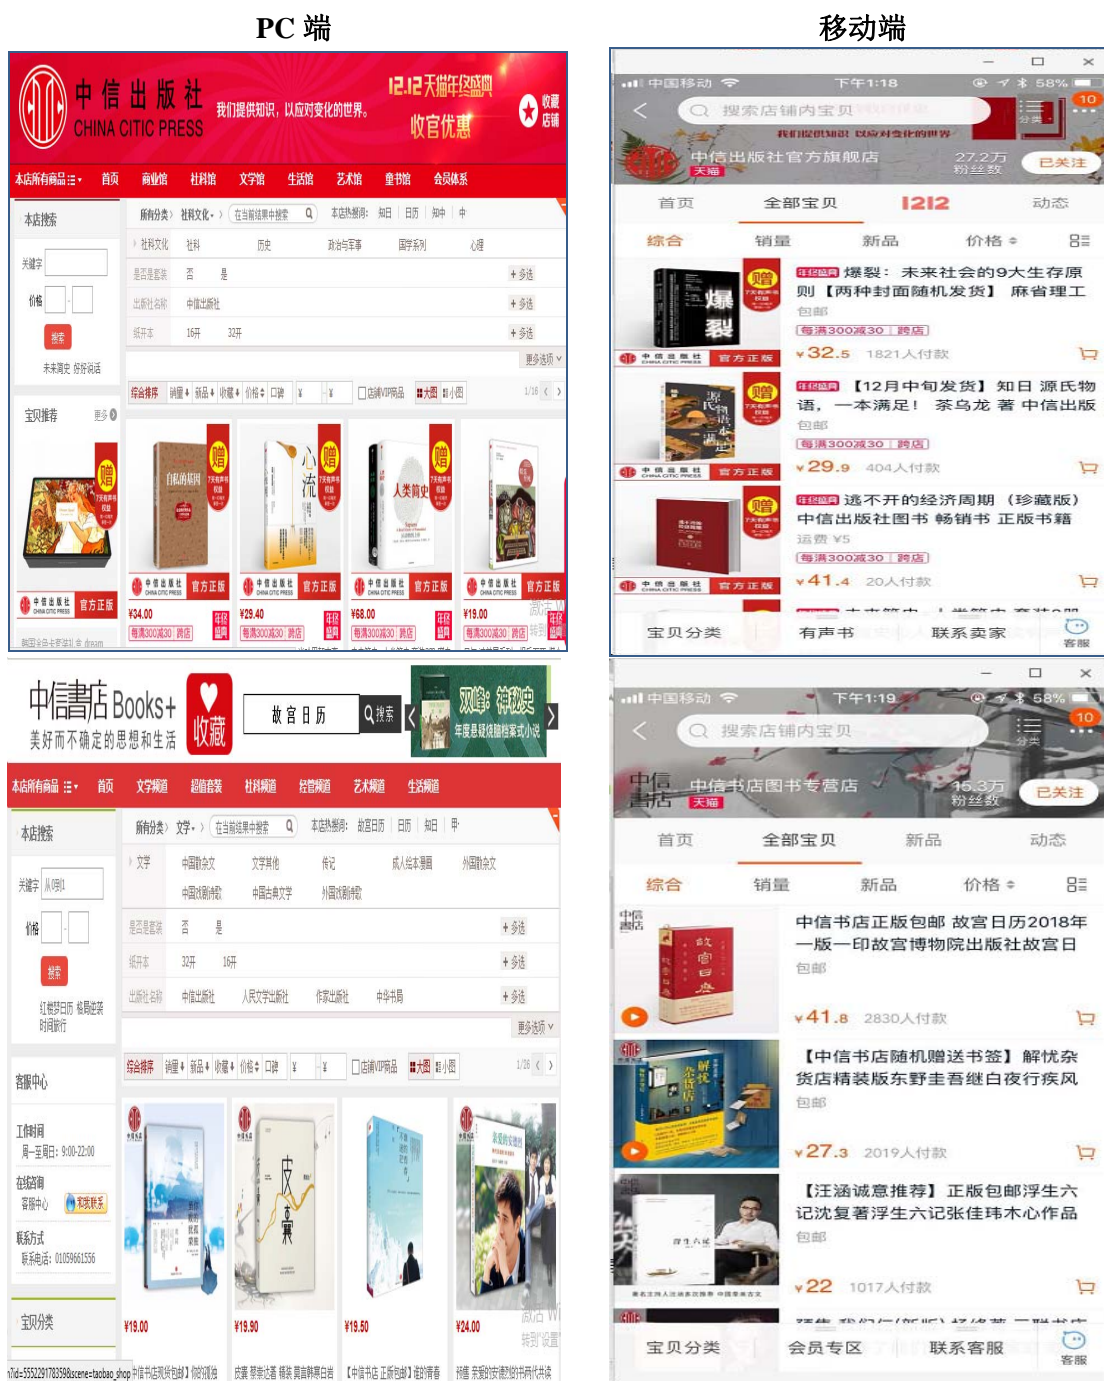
PC 端

移动端

中信出版社 CHINA CITIC PRESS 我们提供知识，以应对变化的世界。 12.12天猫年终盛典 收官优惠 收藏店铺

本店所有商品 首页 商业馆 社科馆 文学馆 生活馆 艺术馆 童书馆 会员体系

本店搜索 关键字 价格 搜索 未来简史 扬学说话

所有分类 社科文化 在当前结果中搜索 本店热搜 知日 日历 知中 中

社科文化 社科 历史 政治与军事 国学系列 心理 +多选
是否是套装 否 是 +多选
出版社名称 中信出版社 +多选
纸开本 16开 32开 +多选
更多选项

综合排序 销量 新品 收藏 价格 口碑 ¥ ¥ 店铺VIP商品 大图 小图 1/16

宝贝推荐 更多

官方正版 ¥34.00 每满300减30 跨店
官方正版 ¥29.40 每满300减30 跨店
官方正版 ¥68.00 每满300减30 跨店
官方正版 ¥19.00 每满300减30 跨店

中国移动 下午1:18 58%
搜索店铺内宝贝 10
中信出版社官方旗舰店 天猫 27.2万 粉丝数 已关注
首页 全部宝贝 1212 动态
综合 销量 新品 价格 

爆裂：未来社会的9大生存原则【两种封面随机发货】 麻省理工 包邮 每满300减30 跨店 ¥32.5 1821人付款
【12月中旬发货】知日 源氏物语，一本满足！ 茶乌龙 著 中信出版 包邮 每满300减30 跨店 ¥29.9 404人付款
逃不开的经济周期（珍藏版） 中信出版社图书 畅销书 正版书籍 运费 ¥5 每满300减30 跨店 ¥41.4 20人付款

宝贝分类 有声书 联系卖家 客服

中信书店 Books+ 美好而不确定的思想和生活 收藏 故宫日历 搜索 双峰 神秘史 年度悬疑烧脑档案式小说

本店所有商品 首页 文学频道 超值套装 社科频道 经管频道 艺术频道 生活频道

本店搜索 关键字 价格 搜索 红楼梦日历 极简进化 时间旅行

所有分类 文学 在当前结果中搜索 本店热搜 故宫日历 日历 知日 甲
文学 中国散文 文学其他 传记 成人绘本漫画 外国散文 中国戏剧作品 中国古典文学 外国戏剧作品
是否是套装 否 是 +多选
纸开本 32开 16开 +多选
出版社名称 中信出版社 人民文学出版社 作家出版社 中华书局 +多选
更多选项

综合排序 销量 新品 收藏 价格 口碑 ¥ ¥ 店铺VIP商品 大图 小图 1/26

客服中心 工作时间 周一至周日：9:00-22:00 在线咨询 客服中心 联系方式 联系电话：01059661556

宝贝分类

¥19.00 ¥19.90 ¥19.50 ¥24.00

中国移动 下午1:19 58%
搜索店铺内宝贝 10
中信书店图书专营店 天猫 15.3万 粉丝数 已关注
首页 全部宝贝 新品 动态
综合 销量 新品 价格

中信书店正版包邮 故宫日历2018年一版一印故宫博物院出版社故宫日 包邮 ¥41.8 2830人付款
【中信书店随机赠送书签】解忧杂货店精装版东野圭吾继白夜行疾风 包邮 ¥27.3 2019人付款
【汪涵诚意推荐】正版包邮浮生六记沈复著浮生六记张佳玮木心作品 包邮 ¥22 1017人付款

宝贝分类 会员专区 联系客服 客服